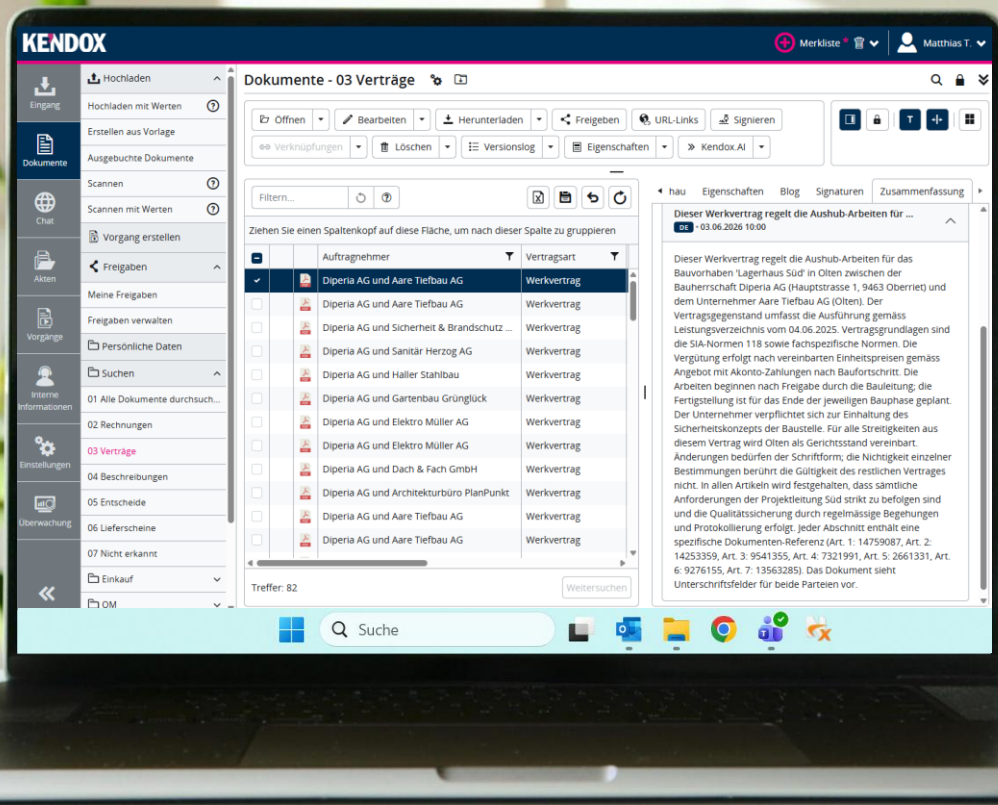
KENDOX

Merkliste * Matthias T.

Eingang
Dokumente
Chat
Akten
Vorgänge
Interne Informationen
Einstellungen
Überwachung

Hochladen
Hochladen mit Werten
Erstellen aus Vorlage
Ausgebuchte Dokumente
Scannen
Scannen mit Werten
Vorgang erstellen
Freigaben
Meine Freigaben
Freigaben verwalten
Persönliche Daten
Suchen
01 Alle Dokumente durchsuch...
02 Rechnungen
03 Verträge
04 Beschreibungen
05 Entscheide
06 Lieferscheine
07 Nicht erkannt
Einkauf
QM

Dokumente - 03 Verträge

Öffnen | Bearbeiten | Herunterladen | Freigeben | URL-Links | Signieren
Verknüpfungen | Löschen | Versionslog | Eigenschaften | Kendox.AI

Filtern...

Ziehen Sie einen Spaltenkopf auf diese Fläche, um nach dieser Spalte zu gruppieren

| Auftragnehmer | Vertragsart |
|---|---|
| Diperia AG und Aare Tiefbau AG | Werkvertrag |
| Diperia AG und Aare Tiefbau AG | Werkvertrag |
| Diperia AG und Sicherheit & Brandschutz ... | Werkvertrag |
| Diperia AG und Sanitär Herzog AG | Werkvertrag |
| Diperia AG und Haller Stahlbau | Werkvertrag |
| Diperia AG und Gartenbau Grünglück | Werkvertrag |
| Diperia AG und Elektro Müller AG | Werkvertrag |
| Diperia AG und Elektro Müller AG | Werkvertrag |
| Diperia AG und Dach & Fach GmbH | Werkvertrag |
| Diperia AG und Architekturbüro PlanPunkt | Werkvertrag |
| Diperia AG und Aare Tiefbau AG | Werkvertrag |
| Diperia AG und Aare Tiefbau AG | Werkvertrag |

Treffer: 82
Weitersuchen

hau | Eigenschaften | Blog | Signaturen | Zusammenfassung

Dieser Werkvertrag regelt die Aushub-Arbeiten für ...
DE • 03.06.2026 10:00

Dieser Werkvertrag regelt die Aushub-Arbeiten für das Bauvorhaben 'Lagerhaus Süd' in Olten zwischen der Bauherrschaft Diperia AG (Hauptstrasse 1, 9463 Oberriet) und dem Unternehmer Aare Tiefbau AG (Olten). Der Vertragsgegenstand umfasst die Ausführung gemäss Leistungsverzeichnis vom 04.06.2025. Vertragsgrundlagen sind die SIA-Normen 118 sowie fachspezifische Normen. Die Vergütung erfolgt nach vereinbarten Einheitspreisen gemäss Angebot mit Akonto-Zahlungen nach Baufortschritt. Die Arbeiten beginnen nach Freigabe durch die Bauleitung; die Fertigstellung ist für das Ende der jeweiligen Bauphase geplant. Der Unternehmer verpflichtet sich zur Einhaltung des Sicherheitskonzepts der Baustelle. Für alle Streitigkeiten aus diesem Vertrag wird Olten als Gerichtsstand vereinbart. Änderungen bedürfen der Schriftform; die Nichtigkeit einzelner Bestimmungen berührt die Gültigkeit des restlichen Vertrages nicht. In allen Artikeln wird festgehalten, dass sämtliche Anforderungen der Projektleitung Süd strikt zu befolgen sind und die Qualitätssicherung durch regelmässige Begehungen und Protokollierung erfolgt. Jeder Abschnitt enthält eine spezifische Dokumenten-Referenz (Art. 1: 14759087, Art. 2: 14253359, Art. 3: 9541355, Art. 4: 7321991, Art. 5: 2661331, Art. 6: 9276155, Art. 7: 13563285). Das Dokument sieht Unterschriftsfelder für beide Parteien vor.

Suche